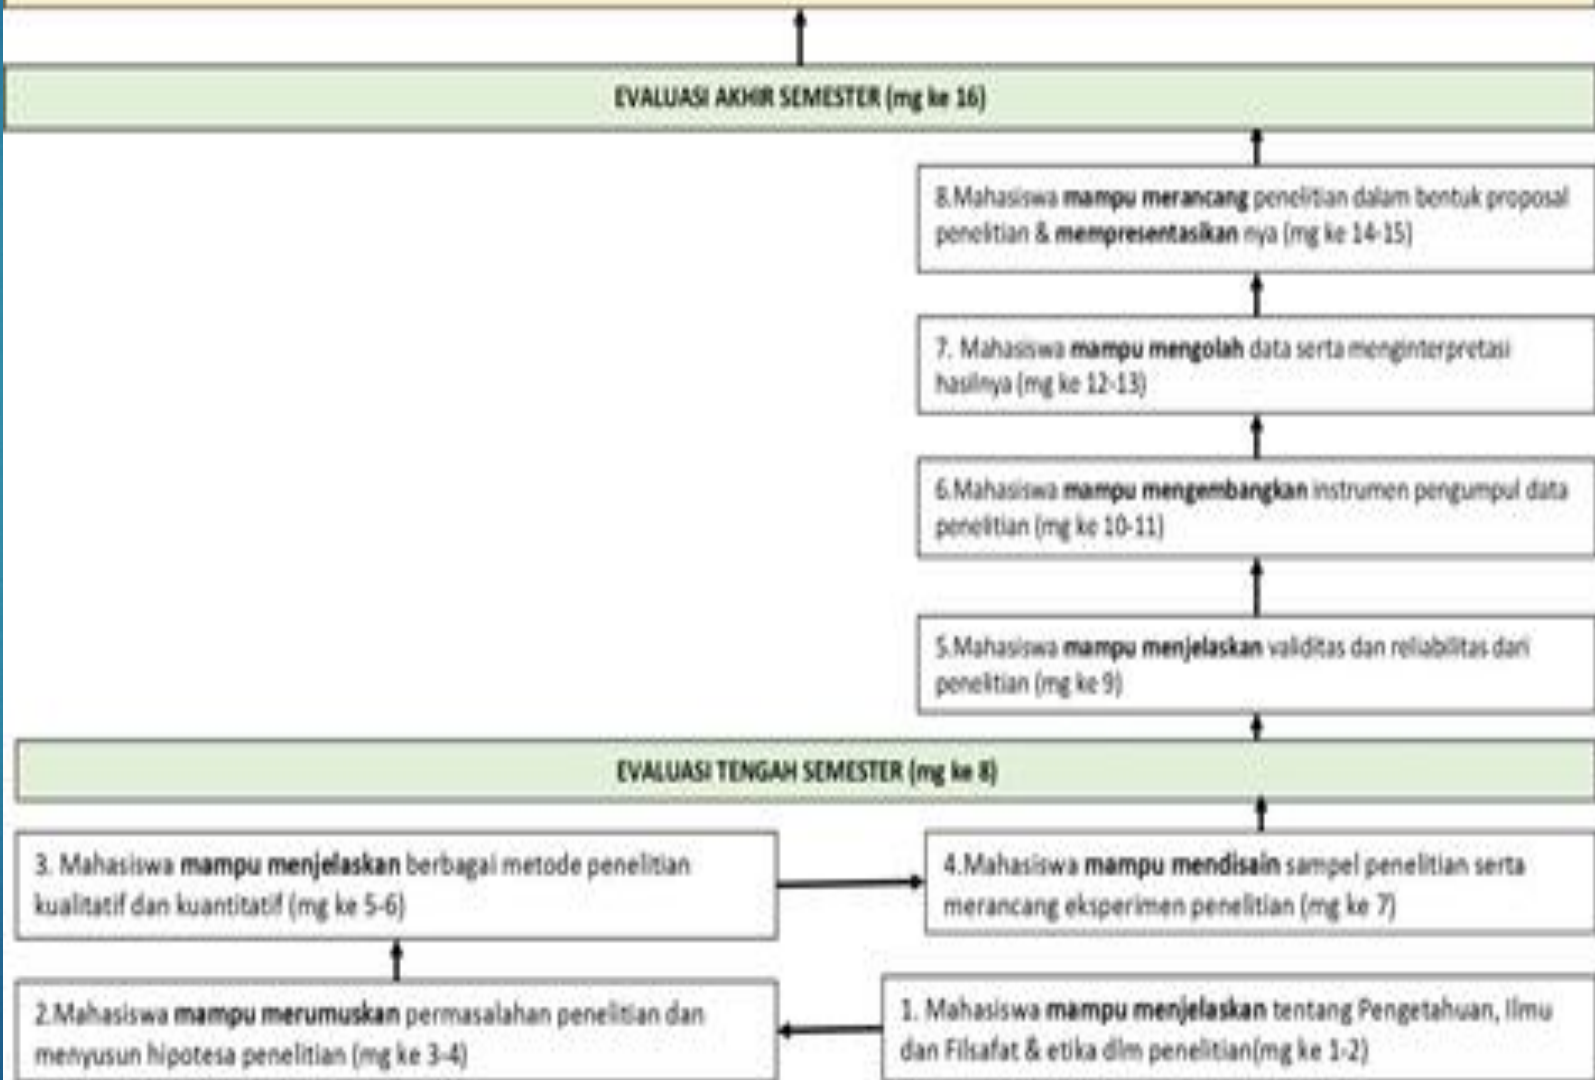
EVALUASI AKHIR SEMESTER (mg ke 16)

8.Mahasiswa **mampu merancang** penelitian dalam bentuk proposal penelitian & **mempresentasikan** nya (mg ke 14-15)

7. Mahasiswa **mampu mengolah** data serta menginterpretasi hasilnya (mg ke 12-13)

6.Mahasiswa **mampu mengembangkan** instrumen pengumpul data penelitian (mg ke 10-11)

5.Mahasiswa **mampu menjelaskan** validitas dan reliabilitas dari penelitian (mg ke 9)

EVALUASI TENGAH SEMESTER (mg ke 8)

3. Mahasiswa **mampu menjelaskan** berbagai metode penelitian kualitatif dan kuantitatif (mg ke 5-6)

4.Mahasiswa **mampu mendisain** sampel penelitian serta merancang eksperimen penelitian (mg ke 7)

2.Mahasiswa **mampu merumuskan** permasalahan penelitian dan menyusun hipotesa penelitian (mg ke 3-4)

1. Mahasiswa **mampu menjelaskan** tentang Pengetahuan, Ilmu dan Filsafat & etika dlm penelitian(mg ke 1-2)